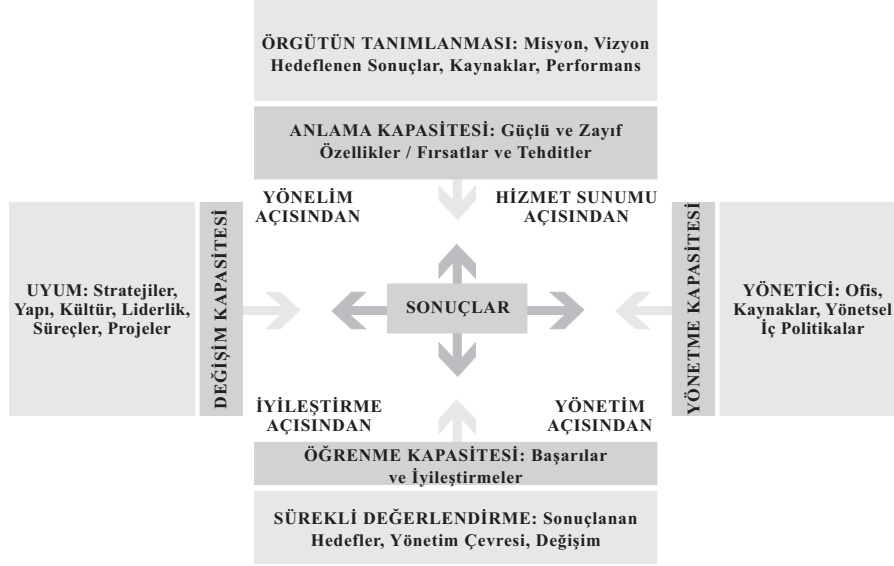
ÖRGÜTÜN TANIMLANMASI: Misyon, Vizyon Hedeflenen Sonuçlar, Kaynaklar, Performans

ANLAMA KAPASİTESİ: Güçlü ve Zayıf Özellikler / Fırsatlar ve Tehditler

YÖNELİM AÇISINDAN

HİZMET SUNUMU AÇISINDAN

UYUM: Stratejiler, Yapı, Kültür, Liderlik, Süreçler, Projeler

DEĞİŞİM KAPASİTESİ

SONUÇLAR

YÖNETME KAPASİTESİ

YÖNETİCİ: Ofis, Kaynaklar, Yönetsel İç Politikalar

İYİLEŞTİRME AÇISINDAN

YÖNETİM AÇISINDAN

ÖĞRENME KAPASİTESİ: Başarılar ve İyileştirmeler

SÜREKLİ DEĞERLENDİRME: Sonuçlanan Hedefler, Yönetim Çevresi, Değişim